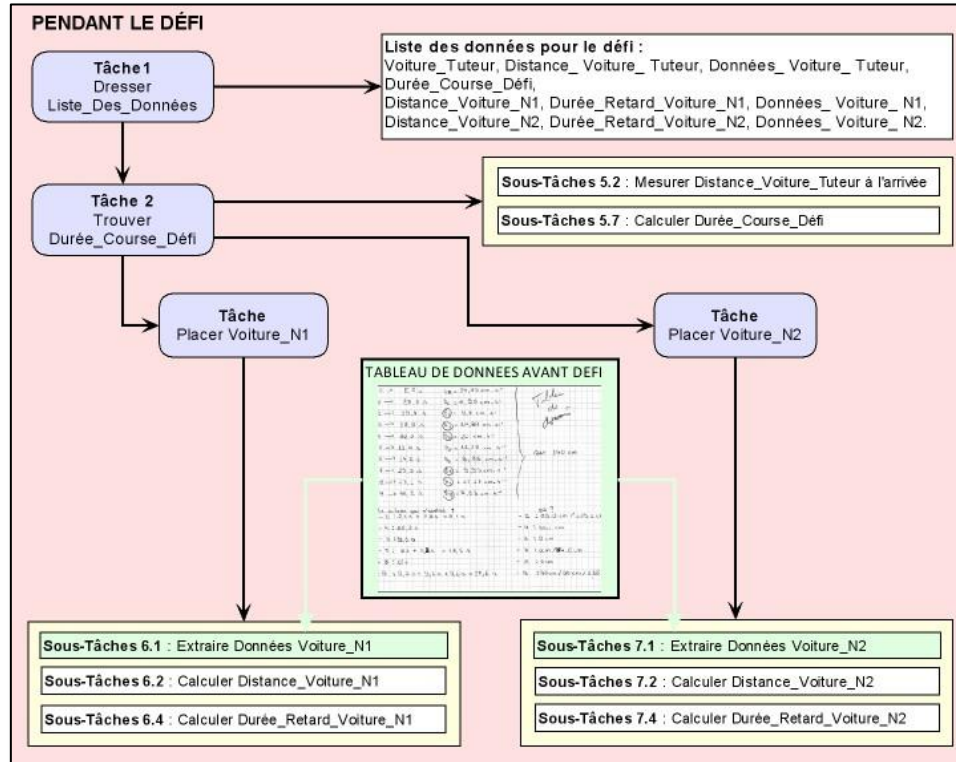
PENDANT LE DÉFI

Tâche1
Dresser
Liste_Des_Données

Liste des données pour le défi :
Voiture_Tuteur, Distance_ Voiture_ Tuteur, Données_ Voiture_ Tuteur, Durée_Course_Défi,
Distance_Voiture_N1, Durée_Retard_Voiture_N1, Données_ Voiture_ N1,
Distance_Voiture_N2, Durée_Retard_Voiture_N2, Données_ Voiture_ N2.

Tâche 2
Trouver
Durée_Course_Défi

Sous-Tâches 5.2 : Mesurer Distance_Voiture_Tuteur à l'arrivée

Sous-Tâches 5.7 : Calculer Durée_Course_Défi

Tâche
Placer Voiture_N1

Tâche
Placer Voiture_N2

TABLEAU DE DONNEES AVANT DEFI

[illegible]

Sous-Tâches 6.1 : Extraire Données Voiture_N1

Sous-Tâches 6.2 : Calculer Distance_Voiture_N1

Sous-Tâches 6.4 : Calculer Durée_Retard_Voiture_N1

Sous-Tâches 7.1 : Extraire Données Voiture_N2

Sous-Tâches 7.2 : Calculer Distance_Voiture_N2

Sous-Tâches 7.4 : Calculer Durée_Retard_Voiture_N2